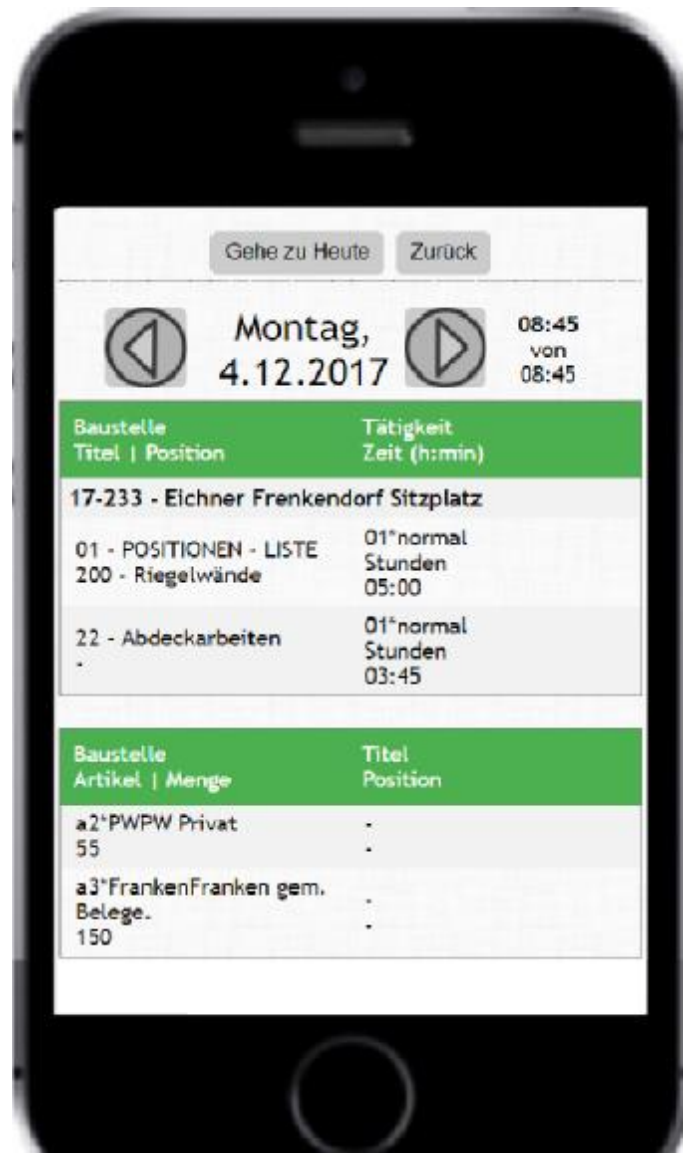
Gehe zu Heute Zurück

Montag, 4.12.2017

08:45 von 08:45

| Baustelle Titel \| Position | Tätigkeit Zeit (h:min) |
|---|---|
| 17-233 - Eichner Frenkendorf Sitzplatz | |
| 01 - POSITIONEN - LISTE 200 - Riegelwände | 01*normal Stunden 05:00 |
| 22 - Abdeckarbeiten - | 01*normal Stunden 03:45 |

| Baustelle Artikel \| Menge | Titel Position |
|---|---|
| a2*PWPW Privat 55 | - - |
| a3*FrankenFranken gem. Belege. 150 | - - |